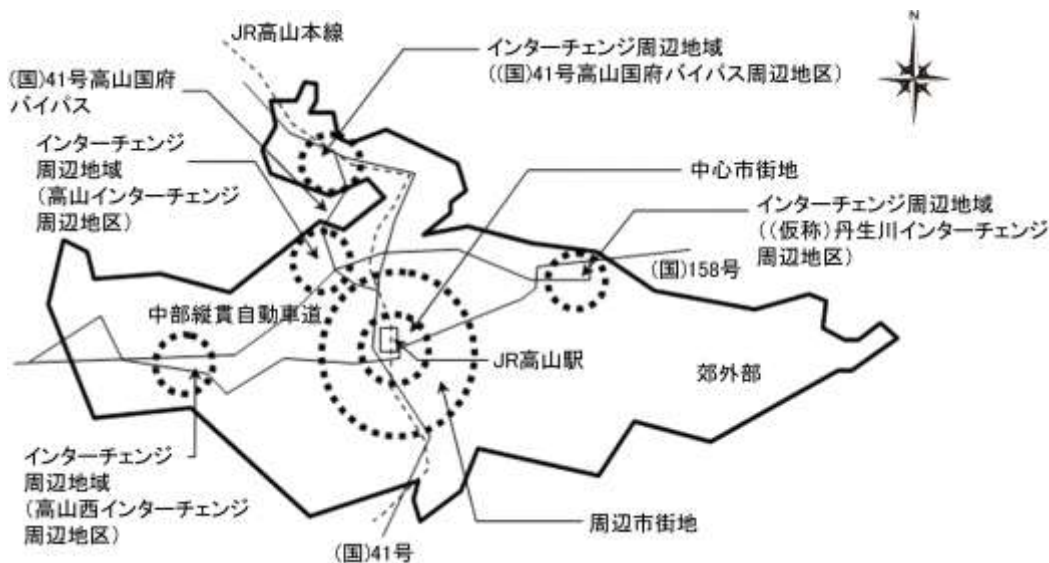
JR高山本線

インターチェンジ周辺地域
((国)41号高山国府バイパス周辺地区)

N

(国)41号高山国府
バイパス

インターチェンジ
周辺地域
(高山インターチェンジ
周辺地区)

中心市街地

インターチェンジ周辺地域
((仮称)丹生川インターチェンジ
周辺地区)

(国)158号

中部縦貫自動車道

JR高山駅

郊外部

インターチェンジ
周辺地域
(高山西インターチェンジ
周辺地区)

周辺市街地

(国)41号